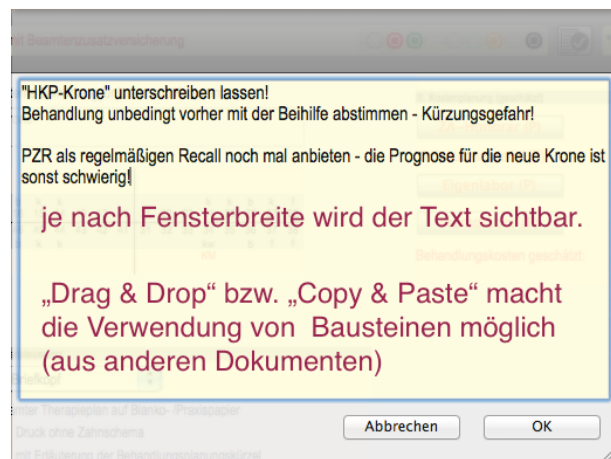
"HKP-Krone" unterschreiben lassen!
Behandlung unbedingt vorher mit der Beihilfe abstimmen - Kürzungsgefahr!

PZR als regelmäßigen Recall noch mal anbieten - die Prognose für die neue Krone ist sonst schwierig!

je nach Fensterbreite wird der Text sichtbar.

„Drag & Drop“ bzw. „Copy & Paste“ macht die Verwendung von Bausteinen möglich (aus anderen Dokumenten)

Abbrechen

OK